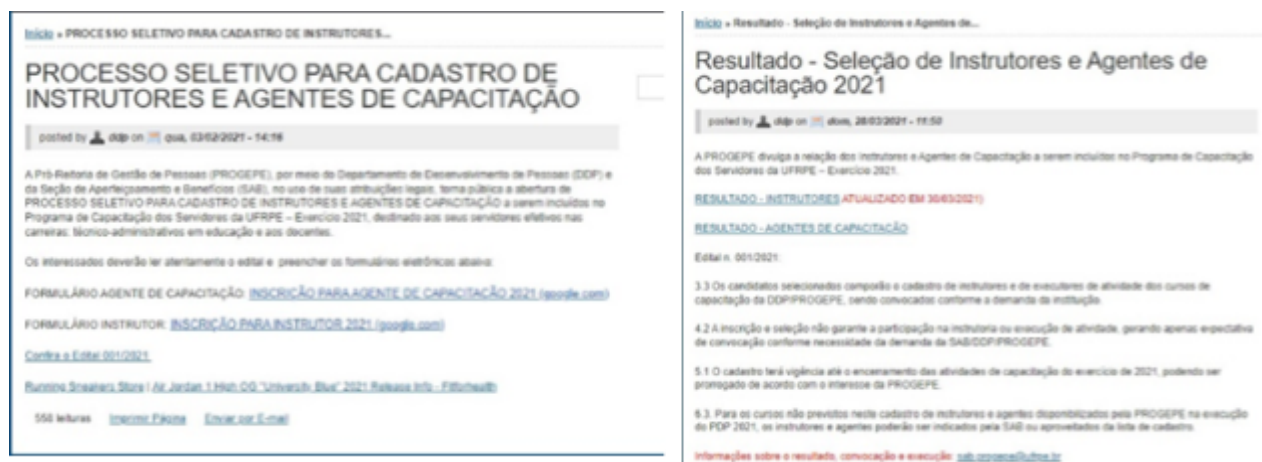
Início » PROCESSO SELETIVO PARA CADASTRO DE INSTRUTORES...

PROCESSO SELETIVO PARA CADASTRO DE INSTRUTORES E AGENTES DE CAPACITAÇÃO

posted by ddp on qua, 03/02/2021 - 14:16

A Pró-Reitoria de Gestão de Pessoas (PROGEPE), por meio do Departamento de Desenvolvimento de Pessoas (DDP) e da Seção de Aperfeiçoamento e Benefícios (SAB), no uso de suas atribuições legais, torna pública a abertura de PROCESSO SELETIVO PARA CADASTRO DE INSTRUTORES E AGENTES DE CAPACITAÇÃO a serem incluídos no Programa de Capacitação dos Servidores da UFRPE – Exercício 2021, destinado aos seus servidores efetivos nas carreiras: técnico-administrativos em educação e aos docentes.

Os interessados deverão ler atentamente o edital e preencher os formulários eletrônicos abaixo:

FORMULÁRIO AGENTE DE CAPACITAÇÃO: INSCRIÇÃO PARA AGENTE DE CAPACITAÇÃO 2021 (google.com)

FORMULÁRIO INSTRUTOR: INSCRIÇÃO PARA INSTRUTOR 2021 (google.com)

Confira o Edital 001/2021.

Running Sneakers Store | Air Jordan 1 High OG "University Blue" 2021 Release Info - Fitforhealth

558 leituras Imprimir Página Enviar por E-mail

Início » Resultado - Seleção de Instrutores e Agentes de...

Resultado - Seleção de Instrutores e Agentes de Capacitação 2021

posted by ddp on dom, 28/03/2021 - 11:50

A PROGEPE divulga a relação dos Instrutores e Agentes de Capacitação a serem incluídos no Programa de Capacitação dos Servidores da UFRPE – Exercício 2021.

RESULTADO - INSTRUTORES ATUALIZADO EM 30/03/2021)

RESULTADO - AGENTES DE CAPACITAÇÃO

Edital n. 001/2021:

3.3 Os candidatos selecionados comporão o cadastro de instrutores e de executores de atividade dos cursos de capacitação da DDP/PROGEPE, sendo convocados conforme a demanda da instituição.

4.2 A inscrição e seleção não garante a participação na instrutoria ou execução de atividade, gerando apenas expectativa de convocação conforme necessidade da demanda da SAB/DDP/PROGEPE.

5.1 O cadastro terá vigência até o encerramento das atividades de capacitação do exercício de 2021, podendo ser prorrogado de acordo com o interesse da PROGEPE.

6.3. Para os cursos não previstos neste cadastro de instrutores e agentes disponibilizados pela PROGEPE na execução do PDP 2021, os instrutores e agentes poderão ser indicados pela SAB ou aproveitados da lista de cadastro.

Informações sobre o resultado, convocação e execução: sab.progepe@ufrpe.br